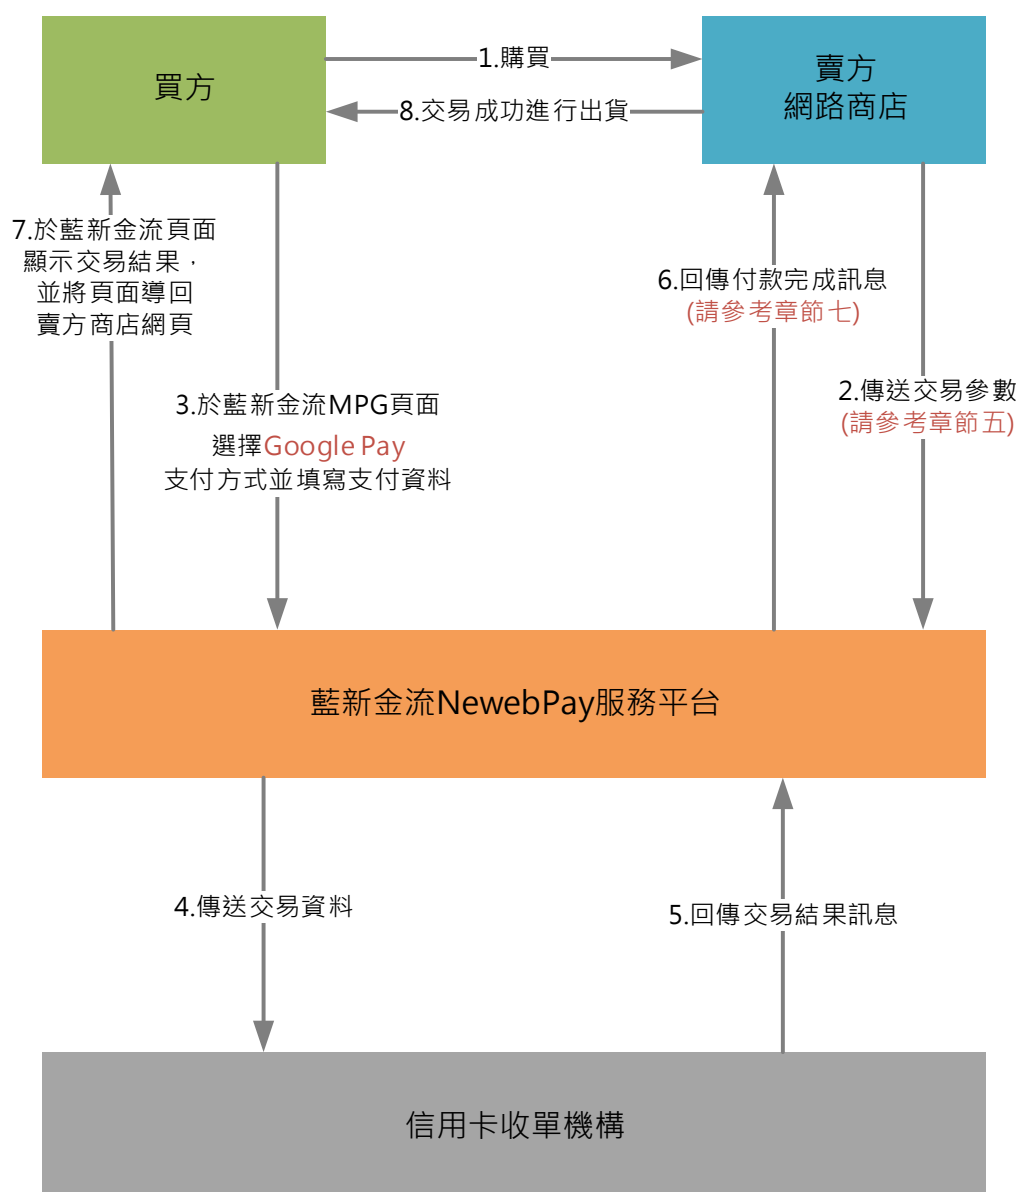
買方

1.購買

8.交易成功進行出貨

賣方
網路商店

7.於藍新金流頁面顯示交易結果，並將頁面導回賣方商店網頁

3.於藍新金流MPG頁面選擇Google Pay支付方式並填寫支付資料

6.回傳付款完成訊息
(請參考章節七)

2.傳送交易參數
(請參考章節五)

藍新金流NewebPay服務平台

4.傳送交易資料

5.回傳交易結果訊息

信用卡收單機構